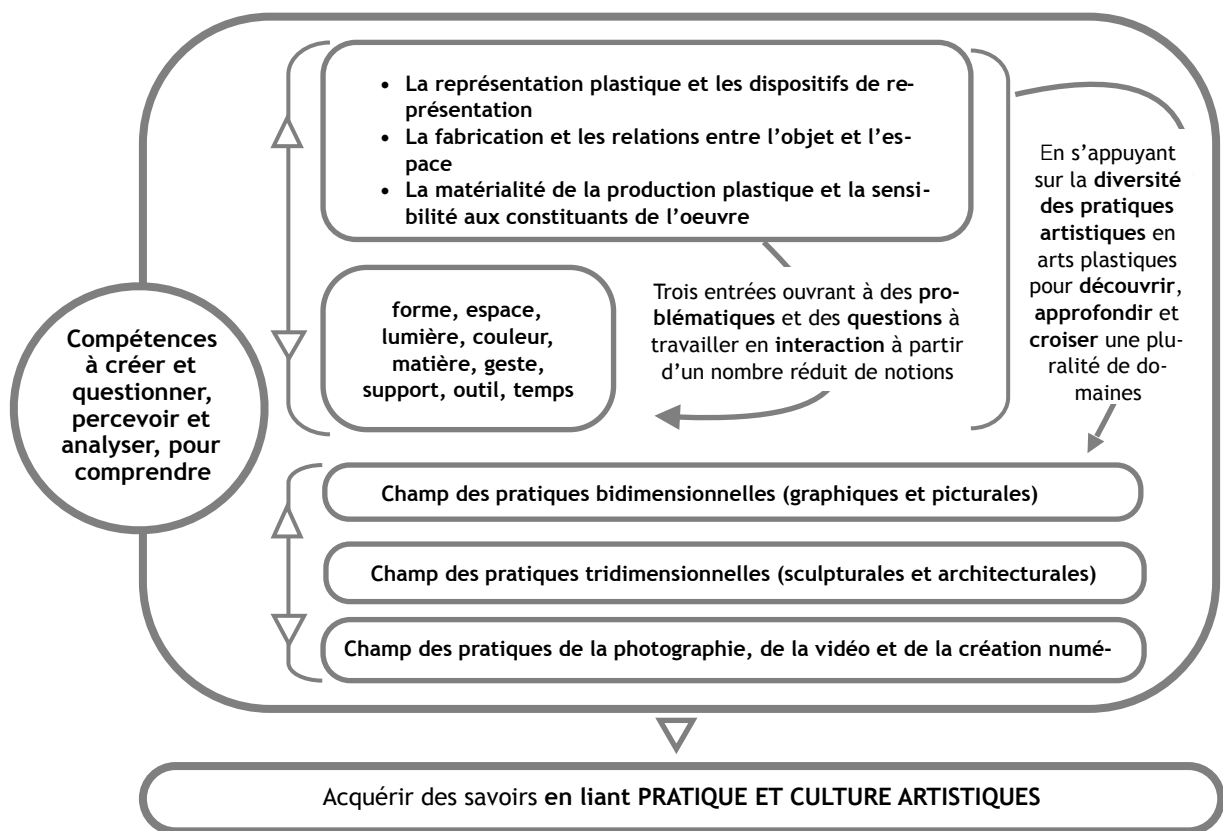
Compétences à créer et questionner, percevoir et analyser, pour comprendre

- La représentation plastique et les dispositifs de représentation
- La fabrication et les relations entre l'objet et l'espace
- La matérialité de la production plastique et la sensibilité aux constituants de l'oeuvre

forme, espace, lumière, couleur, matière, geste, support, outil, temps

Trois entrées ouvrant à des problématiques et des questions à travailler en interaction à partir d'un nombre réduit de notions

En s'appuyant sur la diversité des pratiques artistiques en arts plastiques pour découvrir, approfondir et croiser une pluralité de domaines

Champ des pratiques bidimensionnelles (graphiques et picturales)

Champ des pratiques tridimensionnelles (sculpturales et architecturales)

Champ des pratiques de la photographie, de la vidéo et de la création numé-

Acquérir des savoirs en liant PRATIQUE ET CULTURE ARTISTIQUES